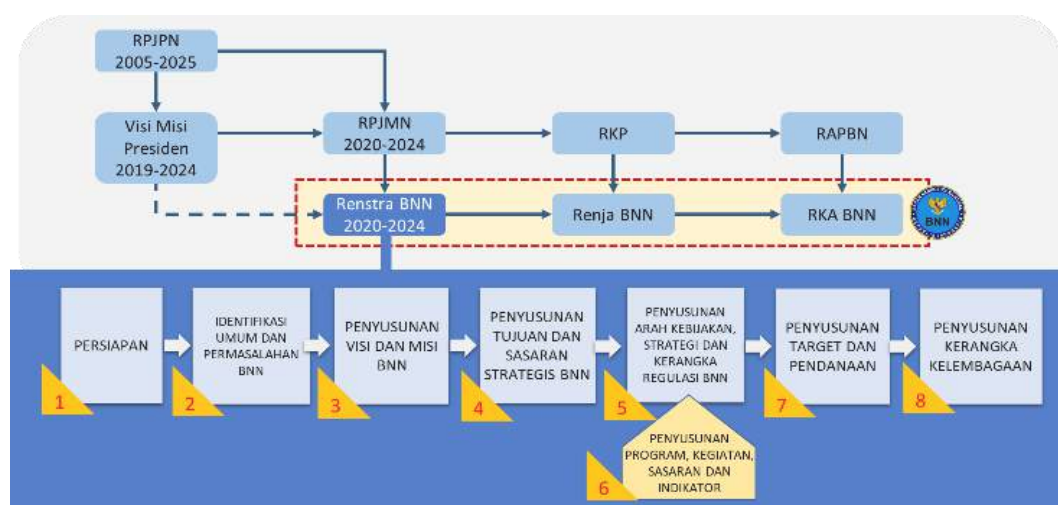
RPJPN 2005-2025

Visi Misi Presiden 2019-2024

RPJMN 2020-2024

RKP

RAPBN

Renstra BNN 2020-2024

Renja BNN

RKA BNN

BNN

PERSIAPAN

1

IDENTIFIKASI UMUM DAN PERMASALAHAN BNN

2

PENYUSUNAN VISI DAN MISI BNN

3

PENYUSUNAN TUJUAN DAN SASARAN STRATEGIS BNN

4

PENYUSUNAN ARAH KEBIJAKAN, STRATEGI DAN KERANGKA REGULASI BNN

5

PENYUSUNAN PROGRAM, KEGIATAN, SASARAN DAN INDIKATOR

6

PENYUSUNAN TARGET DAN PENDANAAN

7

PENYUSUNAN KERANGKA KELEMBAGAAN

8